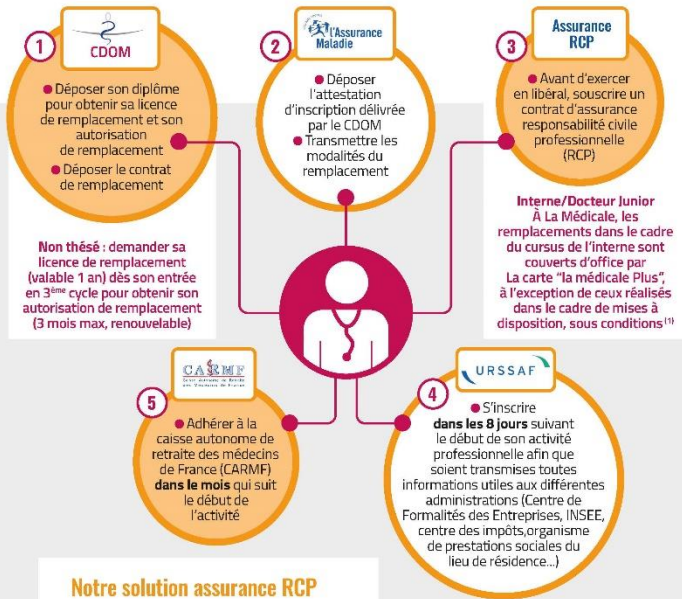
1

CDOM

Déposer son diplôme pour obtenir sa licence de remplacement et son autorisation de remplacement

Déposer le contrat de remplacement

Non thésé : demander sa licence de remplacement (valable 1 an) dès son entrée en 3ème cycle pour obtenir son autorisation de remplacement (3 mois max, renouvelable)

2

l'Assurance Maladie

Déposer l'attestation d'inscription délivrée par le CDOM

Transmettre les modalités du remplacement

3

Assurance RCP

Avant d'exercer en libéral, souscrire un contrat d'assurance responsabilité civile professionnelle (RCP)

Interne/Docteur Junior
À La Médicale, les remplacements dans le cadre du cursus de l'interne sont couverts d'office par La carte "la médicale Plus", à l'exception de ceux réalisés dans le cadre de mises à disposition, sous conditions $^{(1)}$

5

CARMF

Caisse Autonome de Retraite des Médecins de France

Adhérer à la caisse autonome de retraite des médecins de France (CARMF) dans le mois qui suit le début de l'activité

4

URSSAF

S'inscrire dans les 8 jours suivant le début de son activité professionnelle afin que soient transmises toutes informations utiles aux différentes administrations (Centre de Formalités des Entreprises, INSEE, centre des impôts,organisme de prestations sociales du lieu de résidence...)

Notre solution assurance RCP